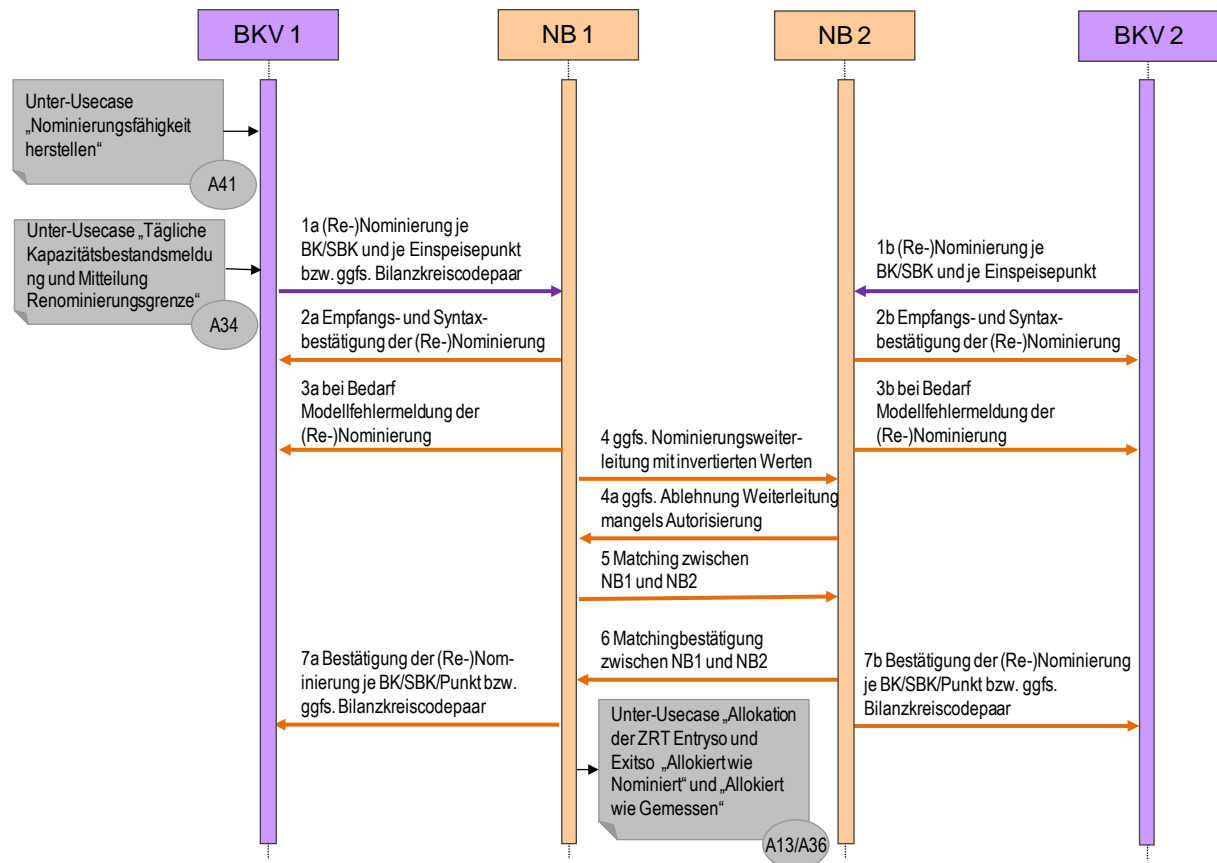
BKV 1

NB 1

NB 2

BKV 2

Unter-Usecase „Nominierungsfähigkeit herstellen“

A41

Unter-Usecase „Tägliche Kapazitätsbestandsmeldung und Mitteilung Renominierungsgrenze“

A34

1a (Re-)Nominierung je BK/SBK und je Einspeisepunkt bzw. ggfs. Bilanzkreiscodepaar

1b (Re-)Nominierung je BK/SBK und je Einspeisepunkt

2a Empfangs- und Syntaxbestätigung der (Re-)Nominierung

2b Empfangs- und Syntaxbestätigung der (Re-)Nominierung

3a bei Bedarf Modellfehlermeldung der (Re-)Nominierung

3b bei Bedarf Modellfehlermeldung der (Re-)Nominierung

4 ggfs. Nominierungsweiterleitung mit invertierten Werten

4a ggfs. Ablehnung Weiterleitung mangels Autorisierung

5 Matching zwischen NB1 und NB2

6 Matchingbestätigung zwischen NB1 und NB2

7a Bestätigung der (Re-)Nominierung je BK/SBK/Punkt bzw. ggfs. Bilanzkreiscodepaar

7b Bestätigung der (Re-)Nominierung je BK/SBK/Punkt bzw. ggfs. Bilanzkreiscodepaar

Unter-Usecase „Allokation der ZRT Entryso und Exitso „Allokiert wie Nominiert“ und „Allokiert wie Gemessen“

A13/A36